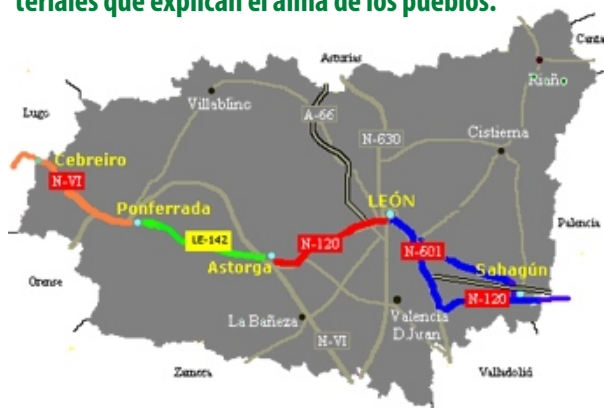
teriales que explican el alma de los pueblos.

Asturias
Cant
Lugo
Villablino
A-66
N-630
Cistierna
Riaño
Cebreiro
N-VI
LEÓN
Palencia
Ponferrada
LE-142
N-120
N-601
Sahagún
Astorga
N-120
Orense
La Bañeza
Valencia D.Juan
N-VI
Zamora
Valladolid